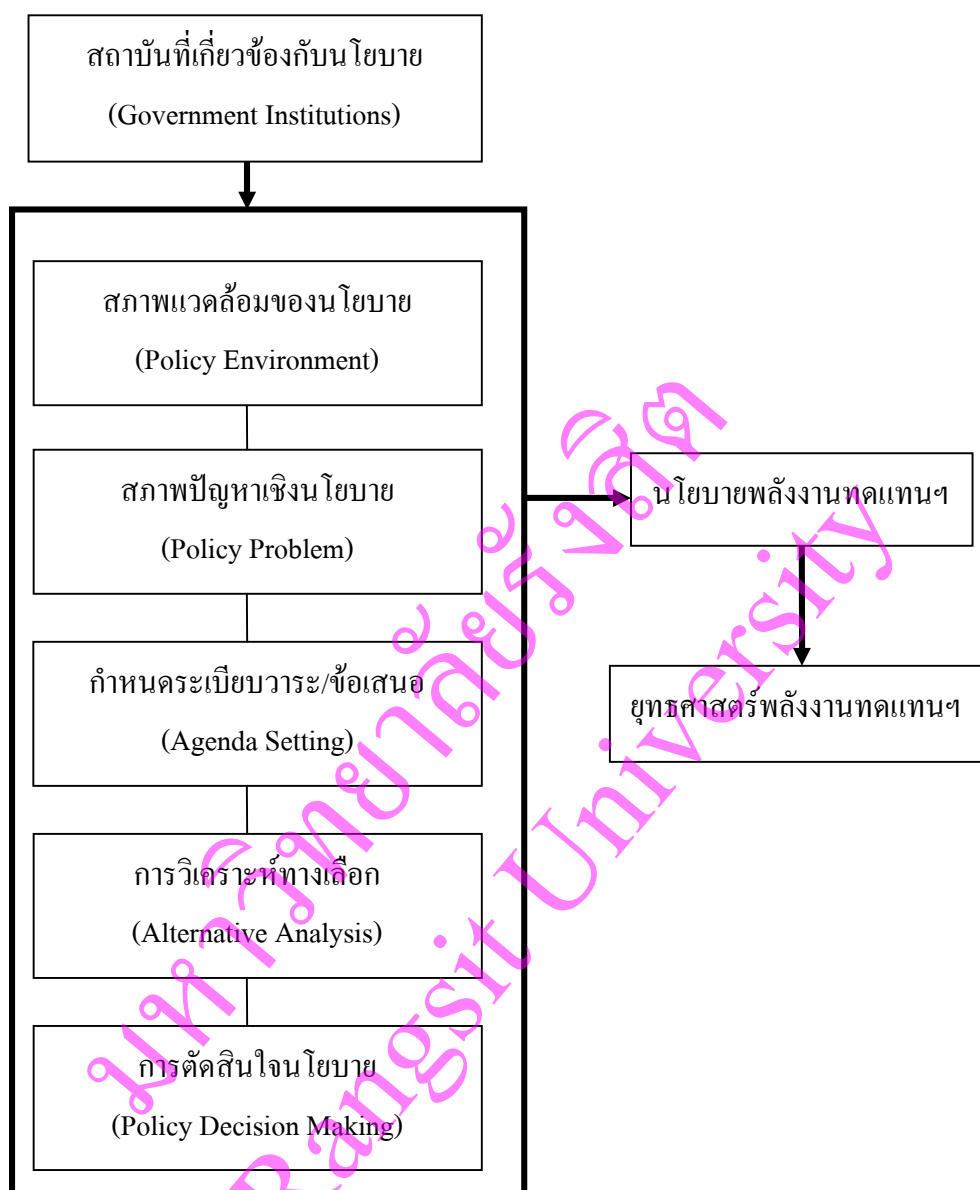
สถาบันที่เกี่ยวข้องกับนโยบาย
(Government Institutions)

สภาพแวดล้อมของนโยบาย
(Policy Environment)

สภาพปัญหาเชิงนโยบาย
(Policy Problem)

กำหนดระเบียบวาระ/ข้อเสนอ
(Agenda Setting)

การวิเคราะห์ทางเลือก
(Alternative Analysis)

การตัดสินใจนโยบาย
(Policy Decision Making)

นโยบายพลังงานทดแทนฯ

ยุทธศาสตร์พลังงานทดแทนฯ

มหาวิทยาลัยรังสิต
Rangsit University